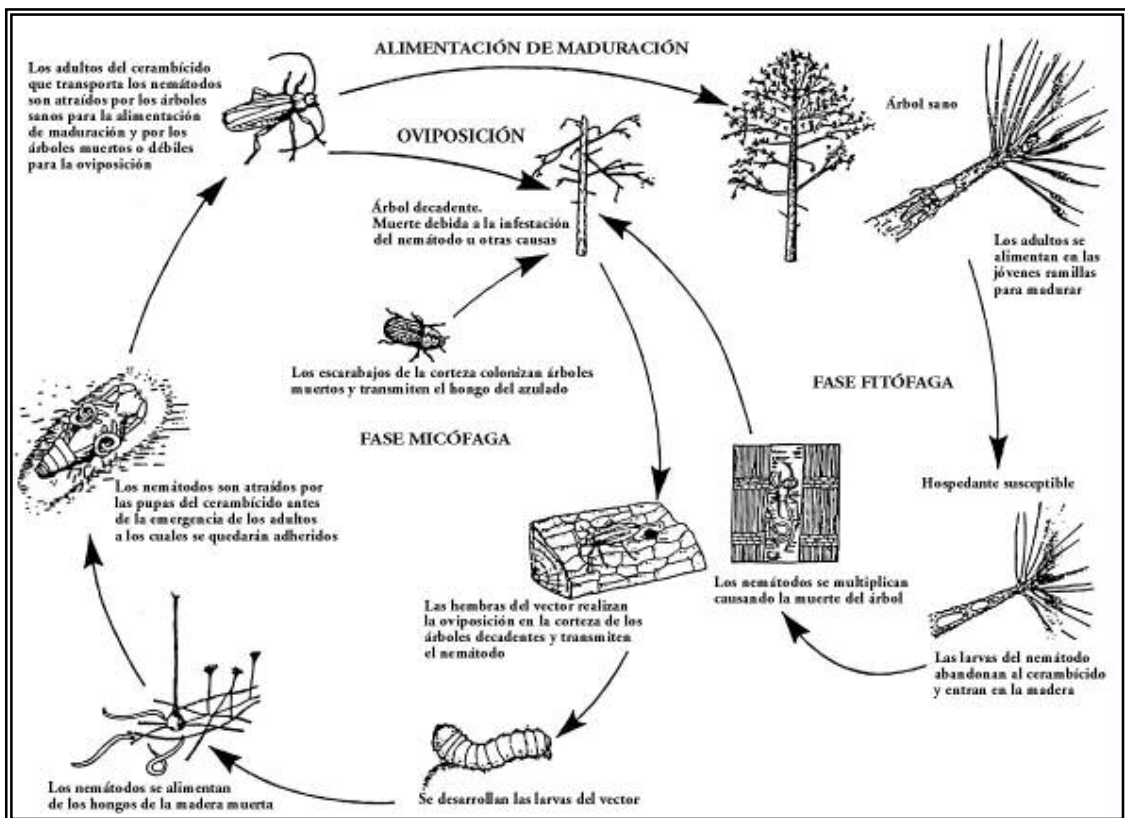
ALIMENTACIÓN DE MADURACIÓN

Los adultos del cerambícido que transporta los nemátodos son atraídos por los árboles sanos para la alimentación de maduración y por los árboles muertos o débiles para la oviposición

OVIPOSICIÓN

Árbol sano

Árbol decadente. Muerte debida a la infestación del nemátodo u otras causas

Los adultos se alimentan en las jóvenes ramillas para madurar

Los escarabajos de la corteza colonizan árboles muertos y transmiten el hongo del azulado

FASE FITÓFAGA

FASE MICÓFAGA

Los nemátodos son atraídos por las pupas del cerambícido antes de la emergencia de los adultos a los cuales se quedarán adheridos

Hospedante susceptible

Los nemátodos se multiplican causando la muerte del árbol

Las hembras del vector realizan la oviposición en la corteza de los árboles decadentes y transmiten el nemátodo

Las larvas del nemátodo abandonan al cerambícido y entran en la madera

Los nemátodos se alimentan de los hongos de la madera muerta

Se desarrollan las larvas del vector